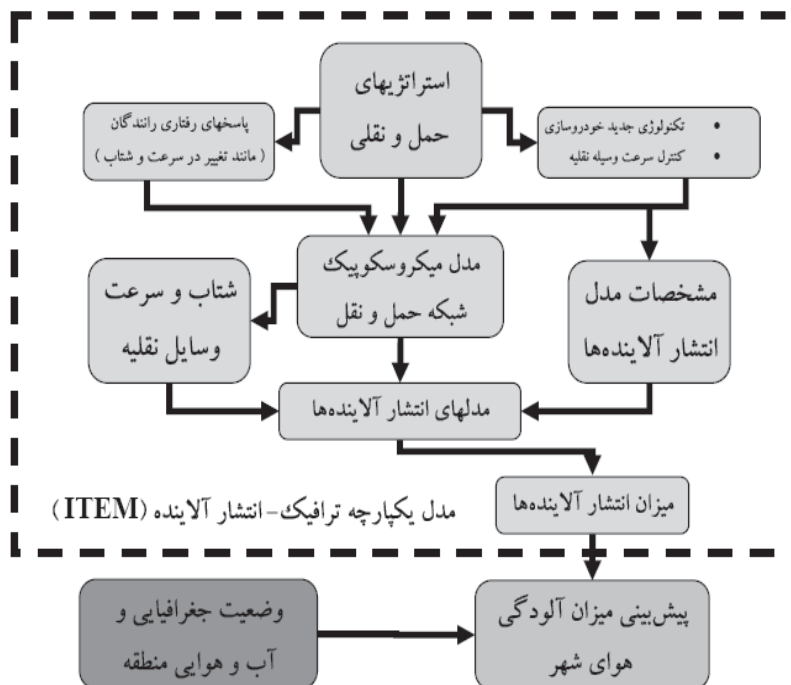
استراتژیهای حمل و نقلی

پاسخهای رفتاری رانندگان ( مانند تغییر در سرعت و شتاب )

• تکنولوژی جدید خودروسازی
• کنترل سرعت وسیله نقلیه

مدل میکروسکوپیک شبکه حمل و نقل

شتاب و سرعت وسایل نقلیه

مشخصات مدل انتشار آلاینده‌ها

مدلهای انتشار آلاینده‌ها

میزان انتشار آلاینده‌ها

مدل یکپارچه ترافیک- انتشار آلاینده (ITEM)

وضعیت جغرافیایی و آب و هوایی منطقه

پیش‌بینی میزان آلودگی هوای شهر